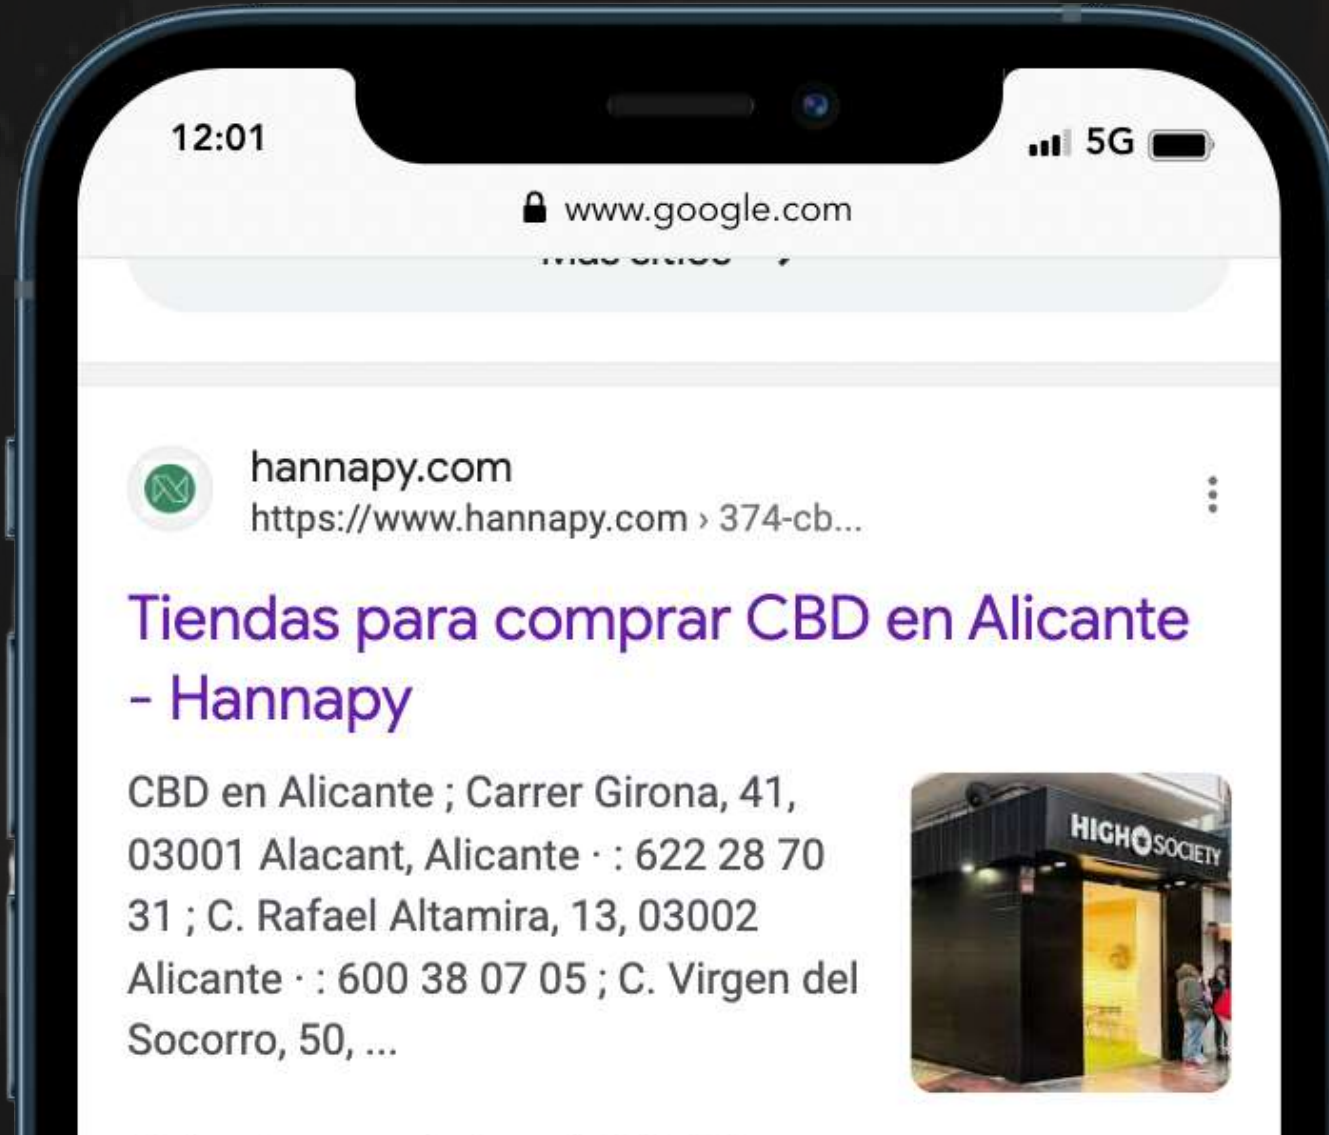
12:01

5G

www.google.com

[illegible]

hannapy.com
https://www.hannapy.com › 374-cb...

Tiendas para comprar CBD en Alicante - Hannapy

CBD en Alicante ; Carrer Girona, 41, 03001 Alacant, Alicante · : 622 28 70 31 ; C. Rafael Altamira, 13, 03002 Alicante · : 600 38 07 05 ; C. Virgen del Socorro, 50, ...

HIGH SOCIETY